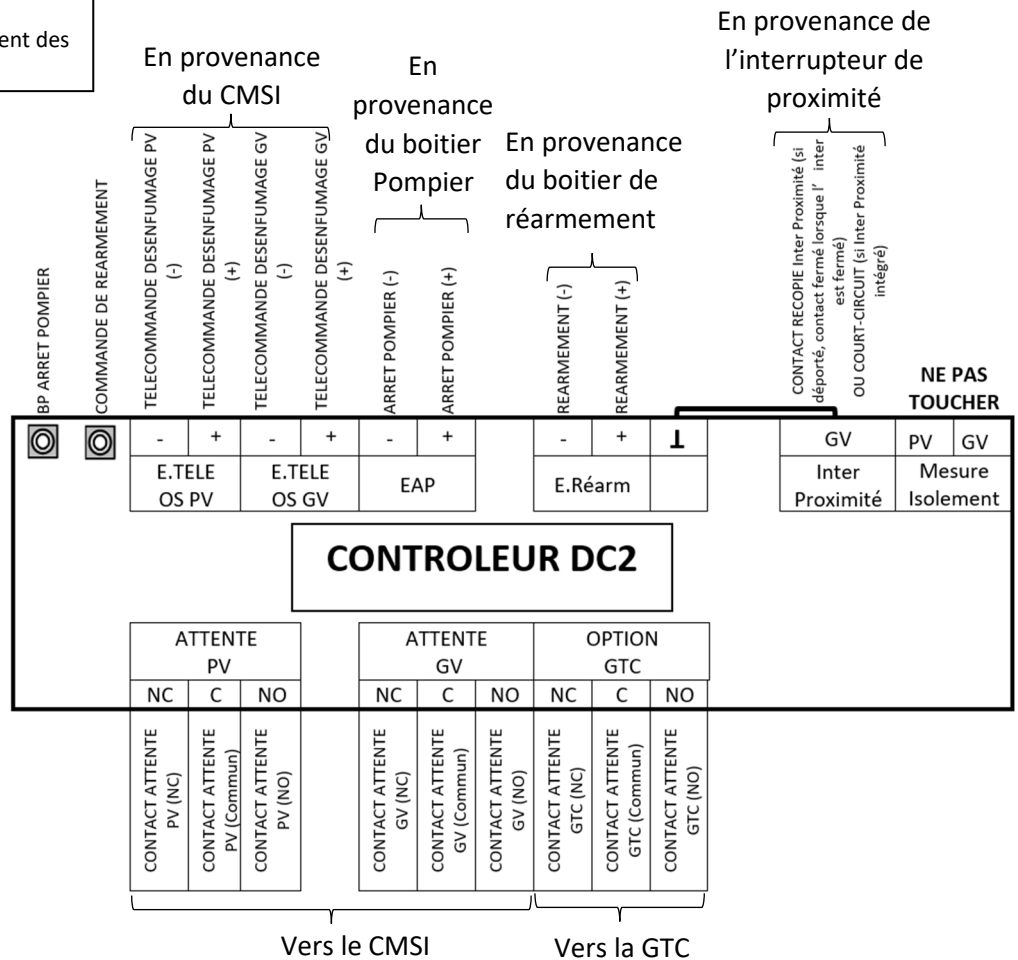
ent des

En provenance du CMSI

En provenance du boitier Pompier

En provenance du boitier de réarmement

En provenance de l'interrupteur de proximité

BP ARRET POMPIER

COMMANDE DE REARMEMENT

TELECOMMANDE DESENFUMAGE PV (-)

TELECOMMANDE DESENFUMAGE PV (+)

TELECOMMANDE DESENFUMAGE GV (-)

TELECOMMANDE DESENFUMAGE GV (+)

ARRET POMPIER (-)

ARRET POMPIER (+)

REARMEMENT (-)

REARMEMENT (+)

CONTACT RECOPIE Inter Proximité (si déporté, contact fermé lorsque l' inter est fermé) OU COURT-CIRCUIT (si Inter Proximité intégré)

NE PAS TOUCHER

| - | + | - | + | - | + | - | + | ⊥ | GV | PV | GV |
|---|---|---|---|---|---|---|---|---|---|---|---|

E.TELE OS PV

E.TELE OS GV

EAP

E.Réarm

Inter Proximité

Mesure Isolement

CONTROLEUR DC2

| ATTENTE PV | | | ATTENTE GV | | | OPTION GTC | | |
|---|---|---|---|---|---|---|---|---|
| NC | C | NO | NC | C | NO | NC | C | NO |

CONTACT ATTENTE PV (NC)

CONTACT ATTENTE PV (Commun)

CONTACT ATTENTE PV (NO)

CONTACT ATTENTE GV (NC)

CONTACT ATTENTE GV (Commun)

CONTACT ATTENTE GV (NO)

CONTACT ATTENTE GTC (NC)

CONTACT ATTENTE GTC (Commun)

CONTACT ATTENTE GTC (NO)

Vers le CMSI

Vers la GTC